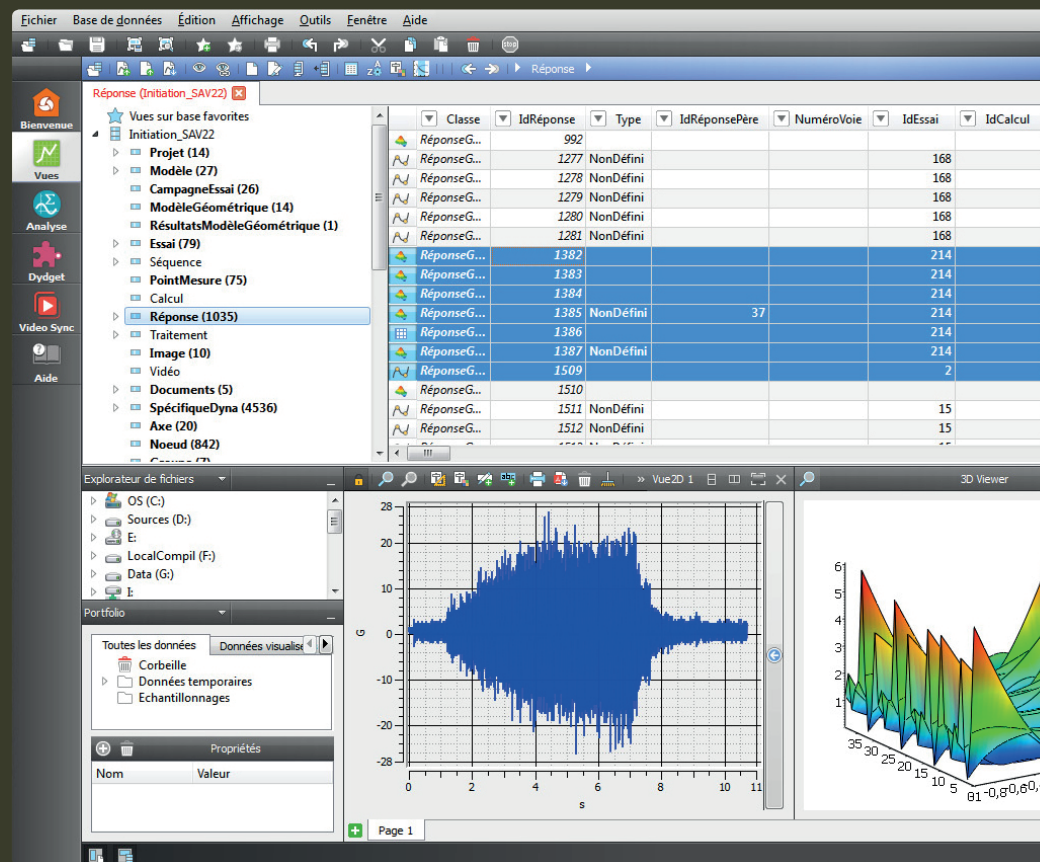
Fichier Base de données Édition Affichage Outils Fenêtre Aide

Réponse

Bienvenue
Vues
Analyse
Dydget
Video Sync
Aide

Réponse (Initiation_SAV22)

Vues sur base favorites
Initiation_SAV22
Projet (14)
Modèle (27)
CampagneEssai (26)
ModèleGéométrique (14)
RésultatsModèleGéométrique (1)
Essai (79)
Séquence
PointMesure (75)
Calcul
Réponse (1035)
Traitement
Image (10)
Vidéo
Documents (5)
SpécifiqueDyna (4536)
Axe (20)
Noeud (842)

| Classe | IdRéponse | Type | IdRéponsePère | NuméroVoie | IdEssai | IdCalcul |
|---|---|---|---|---|---|---|
| RéponseG... | 992 | | | | | |
| RéponseG... | 1277 | NonDéfini | | | 168 | |
| RéponseG... | 1278 | NonDéfini | | | 168 | |
| RéponseG... | 1279 | NonDéfini | | | 168 | |
| RéponseG... | 1280 | NonDéfini | | | 168 | |
| RéponseG... | 1281 | NonDéfini | | | 168 | |
| RéponseG... | 1382 | | | | 214 | |
| RéponseG... | 1383 | | | | 214 | |
| RéponseG... | 1384 | | | | 214 | |
| RéponseG... | 1385 | NonDéfini | 37 | | 214 | |
| RéponseG... | 1386 | | | | 214 | |
| RéponseG... | 1387 | NonDéfini | | | 214 | |
| RéponseG... | 1509 | | | | 2 | |
| RéponseG... | 1510 | | | | | |
| RéponseG... | 1511 | NonDéfini | | | 15 | |
| RéponseG... | 1512 | NonDéfini | | | 15 | |

Explorateur de fichiers
OS (C:)
Sources (D:)
E:
LocalCompil (F:)
Data (G:)
I:

Portfolio
Toutes les données
Données visualisé
Corbeille
Données temporaires
Echantillonnages

Propriétés
Nom
Valeur

Vue2D 1
28
20
10
0
-10
-20
-28
G
0 2 4 6 8 10 11
s

3D Viewer
6
35 30 25 20 15 10 5 0
1 -0,8 0,6

Page 1